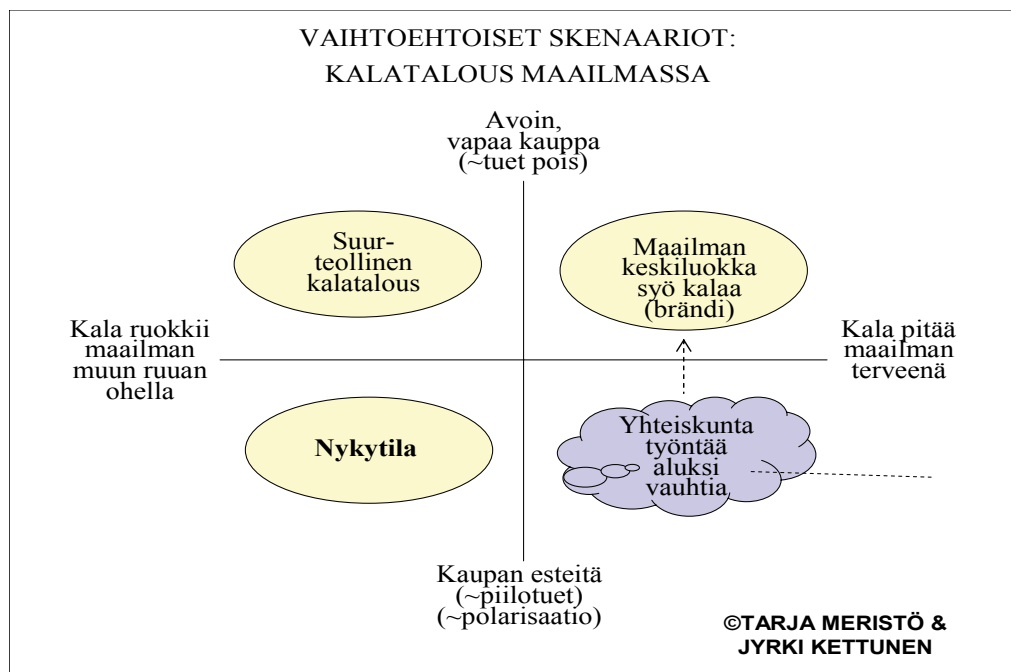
VAIHTOEHTOISET SKENAARIOT:
KALATALOUS MAAILMASSA

Avoin, vapaa kauppa (~tuet pois)

Suurteollinen kalatalous

Maailman keskiluokka syö kalaa (brändi)

Kala ruokkii maailman muun ruuan ohella

Kala pitää maailman terveenä

Nykytila

Yhteiskunta työntää aluksi vauhtia

Kaupan esteitä (~piilotuet) (~polarisaatio)

©TARJA MERISTÖ & JYRKI KETTUNEN